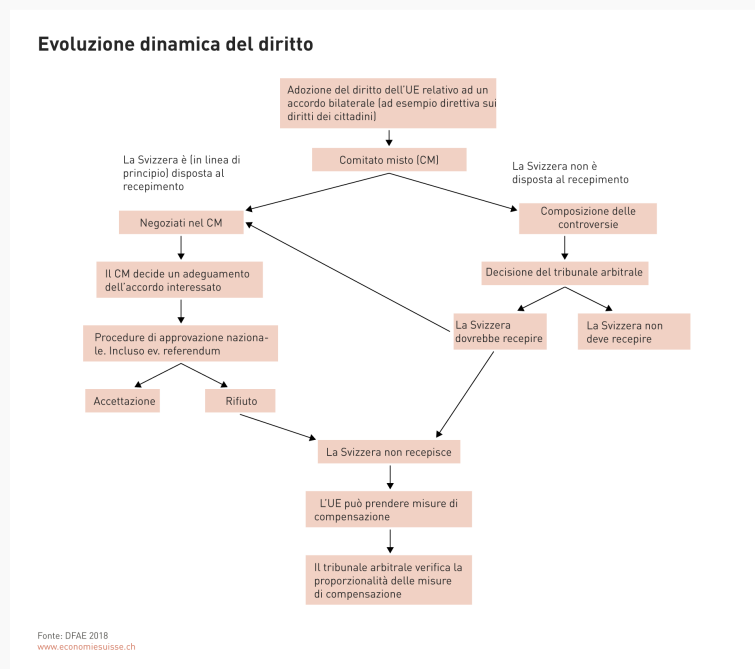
Evoluzione dinamica del diritto

Adozione del diritto dell'UE relativo ad un accordo bilaterale (ad esempio direttiva sui diritti dei cittadini)

Comitato misto (CM)

La Svizzera è (in linea di principio) disposta al recepimento

La Svizzera non è disposta al recepimento

Negoziati nel CM

Il CM decide un adeguamento dell'accordo interessato

Procedure di approvazione nazionale. Incluso ev. referendum

Accettazione

Rifiuto

Composizione delle controversie

Decisione del tribunale arbitrale

La Svizzera dovrebbe recepire

La Svizzera non deve recepire

La Svizzera non recepisce

L'UE può prendere misure di compensazione

Il tribunale arbitrale verifica la proporzionalità delle misure di compensazione

Fonte: DFAE 2018
www.economiesuisse.ch